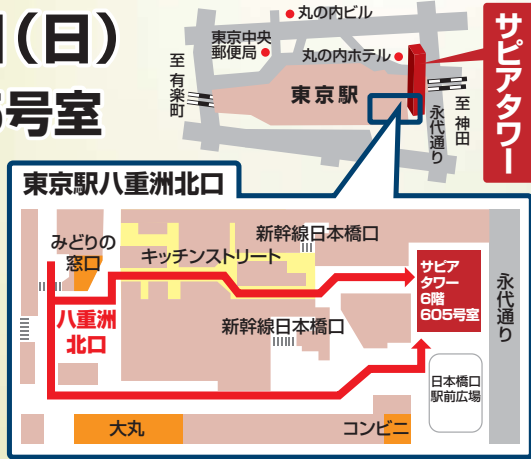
日(日)
05号室

丸の内ビル
東京中央郵便局
丸の内ホテル
至有楽町
東京駅
至神田
永代通り
サピアタワー

東京駅八重洲北口
みどりの窓口
キッチンストリート
新幹線日本橋口
八重洲北口
新幹線日本橋口
サピアタワー6階605号室
永代通り
日本橋口駅前広場
大丸
コンビニ